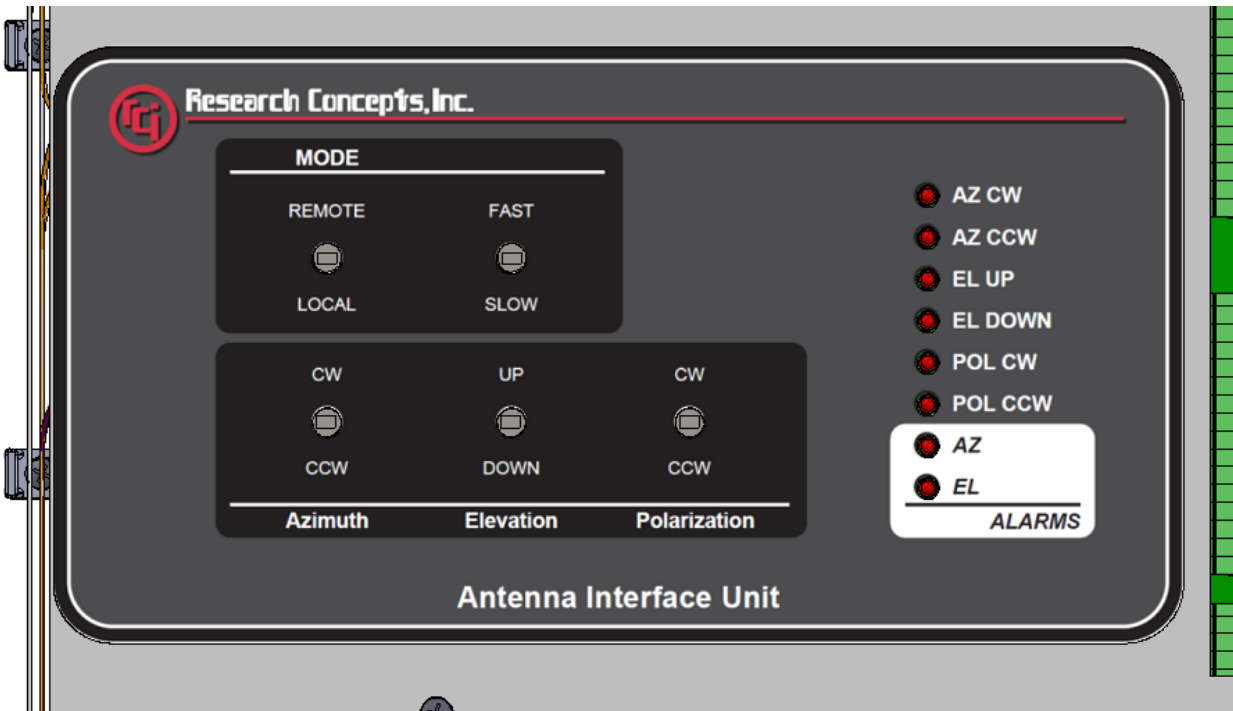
rci Research Concepts, Inc.

MODE

REMOTE

LOCAL

FAST

SLOW

CW

CCW

UP

DOWN

CW

CCW

Azimuth Elevation Polarization

AZ CW
AZ CCW
EL UP
EL DOWN
POL CW
POL CCW

AZ
EL
ALARMS

Antenna Interface Unit